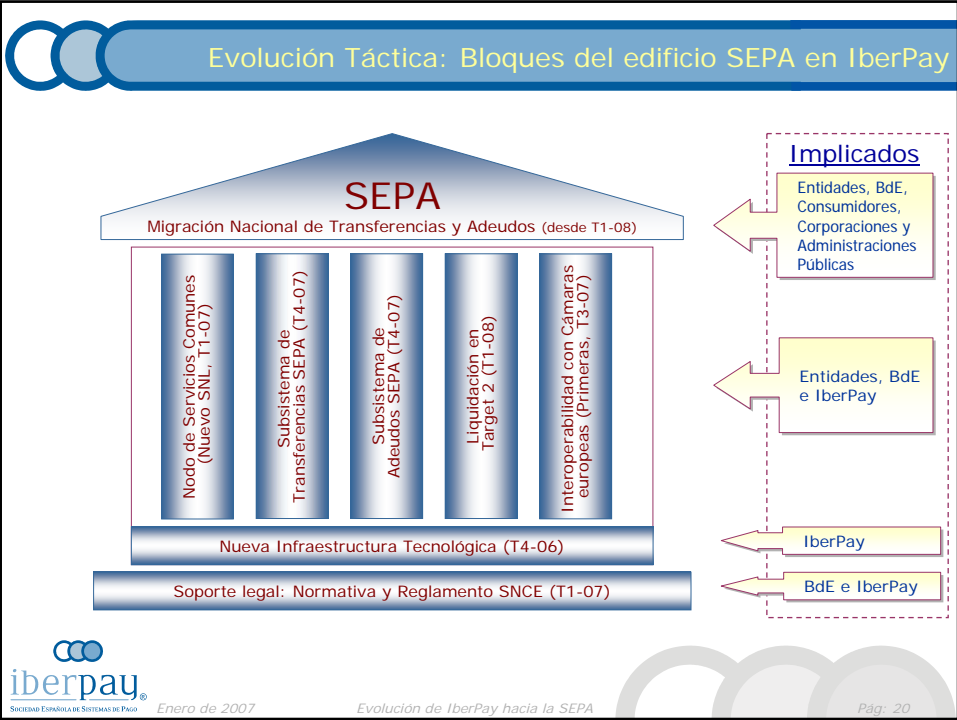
Evolución Táctica: Bloques del edificio SEPA en IberPay

SEPA

Migración Nacional de Transferencias y Adeudos (desde T1-08)

Nodo de Servicios Comunes (Nuevo SNL, T1-07)

Subsistema de Transferencias SEPA (T4-07)

Subsistema de Adeudos SEPA (T4-07)

Liquidación en Target 2 (T1-08)

Interoperabilidad con Cámaras europeas (Primeras, T3-07)

Nueva Infraestructura Tecnológica (T4-06)

Soporte legal: Normativa y Reglamento SNCE (T1-07)

Implicados

Entidades, BdE, Consumidores, Corporaciones y Administraciones Públicas

Entidades, BdE e IberPay

IberPay

BdE e IberPay

iberpay®
Sociedad Española de Sistemas de Pago

Enero de 2007

Evolución de IberPay hacia la SEPA

Pág: 20